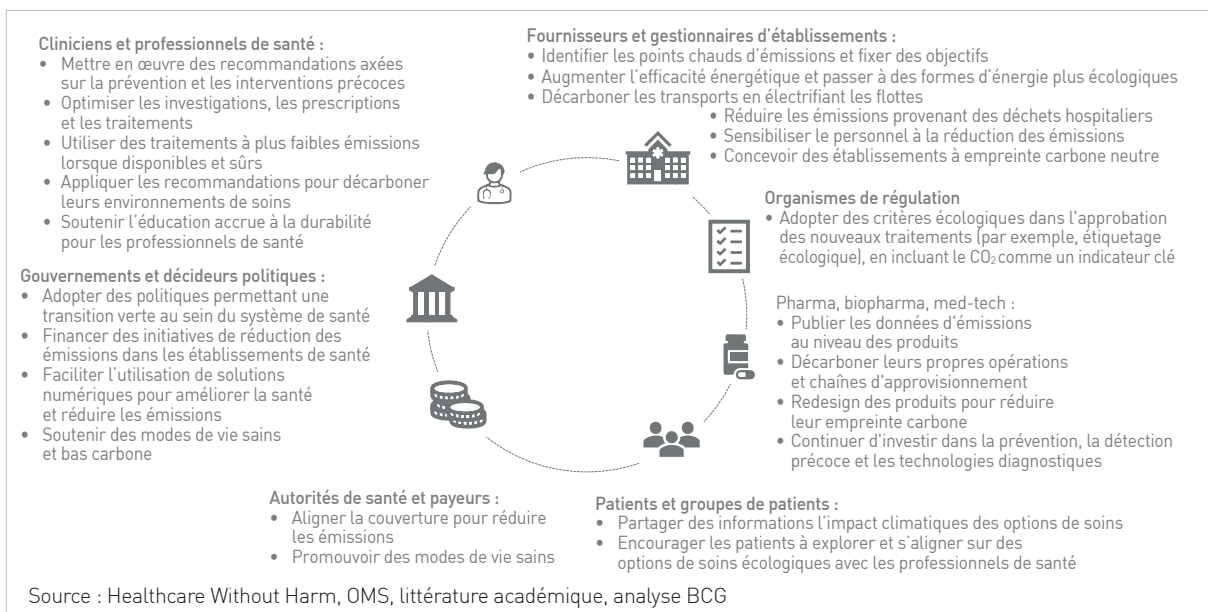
Cliniciens et professionnels de santé :
• Mettre en œuvre des recommandations axées sur la prévention et les interventions précoces
• Optimiser les investigations, les prescriptions et les traitements
• Utiliser des traitements à plus faibles émissions lorsque disponibles et sûrs
• Appliquer les recommandations pour décarboner leurs environnements de soins
• Soutenir l'éducation accrue à la durabilité pour les professionnels de santé

Fournisseurs et gestionnaires d'établissements :
• Identifier les points chauds d'émissions et fixer des objectifs
• Augmenter l'efficacité énergétique et passer à des formes d'énergie plus écologiques
• Décarboner les transports en électrifiant les flottes
• Réduire les émissions provenant des déchets hospitaliers
• Sensibiliser le personnel à la réduction des émissions
• Concevoir des établissements à empreinte carbone neutre

Organismes de régulation
• Adopter des critères écologiques dans l'approbation des nouveaux traitements (par exemple, étiquetage écologique), en incluant le $CO_2$ comme un indicateur clé

Gouvernements et décideurs politiques :
• Adopter des politiques permettant une transition verte au sein du système de santé
• Financer des initiatives de réduction des émissions dans les établissements de santé
• Faciliter l'utilisation de solutions numériques pour améliorer la santé et réduire les émissions
• Soutenir des modes de vie sains et bas carbone

Pharma, biopharma, med-tech :
• Publier les données d'émissions au niveau des produits
• Décarboner leurs propres opérations et chaînes d'approvisionnement
• Redesign des produits pour réduire leur empreinte carbone
• Continuer d'investir dans la prévention, la détection précoce et les technologies diagnostiques

Autorités de santé et payeurs :
• Aligner la couverture pour réduire les émissions
• Promouvoir des modes de vie sains

Patients et groupes de patients :
• Partager des informations l'impact climatiques des options de soins
• Encourager les patients à explorer et s'aligner sur des options de soins écologiques avec les professionnels de santé

Source : Healthcare Without Harm, OMS, littérature académique, analyse BCG